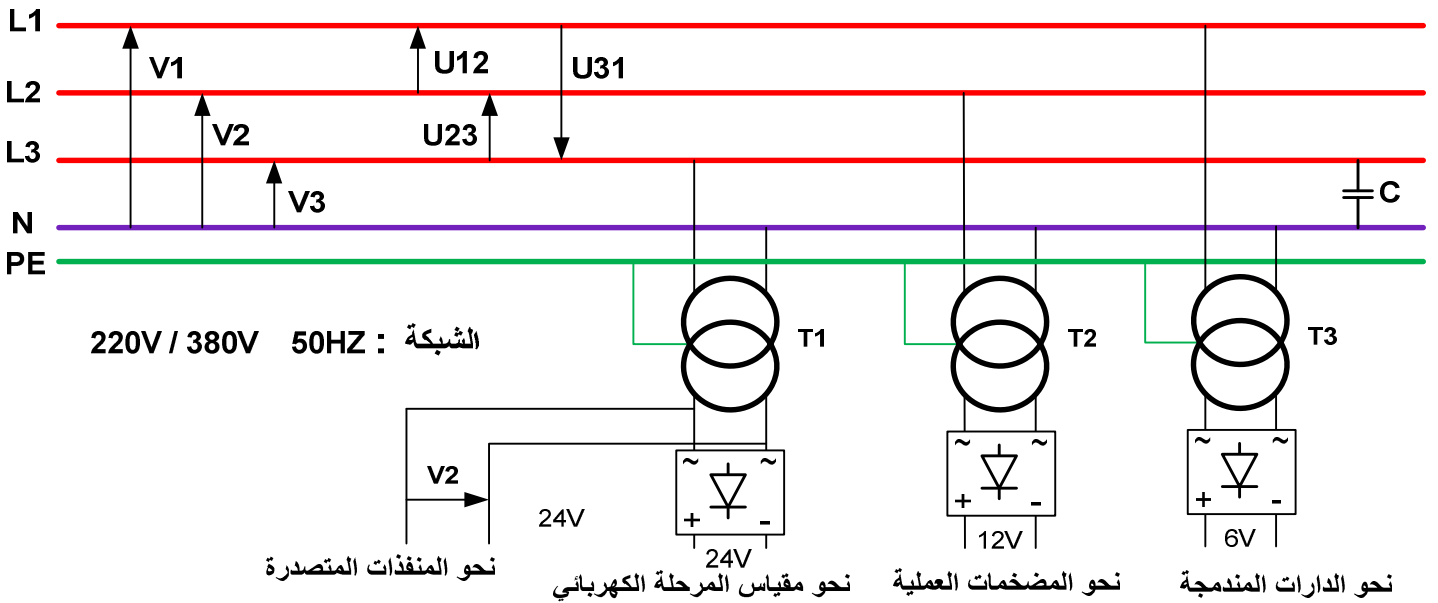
L1
L2
L3
N
PE
V1
V2
V3
U12
U23
U31
C
الشبكة : 50HZ 220V / 380V
T1
T2
T3
~ ~
+ -
~ ~
+ -
~ ~
+ -
V2
24V
24V
12V
6V
نحو المنفذات المتصدرة
نحو مقياس المرحلة الكهربائي
نحو المضخمات العملية
نحو الدارات المندمجة